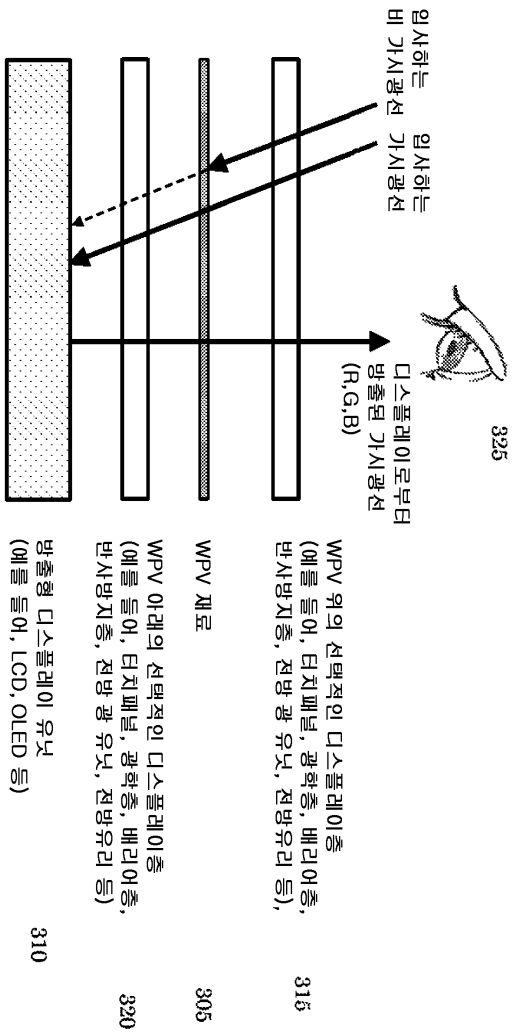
입사하는
비 가시광선

입사하는
가시광선

325

디스플레이로부터
방출된 가시광선
(R,G,B)

WPV 위의 선택적인 디스플레이층
(예를 들어, 터치패널, 광학층, 배리어층,
반사방지층, 전방 광 유닛, 전방유리 등),

315

WPV 재료

305

WPV 아래의 선택적인 디스플레이층
(예를 들어, 터치패널, 광학층, 배리어층,
반사방지층, 전방 광 유닛, 전방유리 등)

320

방출형 디스플레이 유닛
(예를 들어, LCD, OLED 등)

310